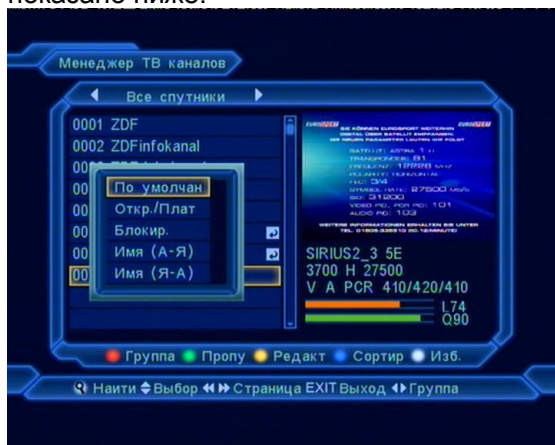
показано ниже:

Менеджер ТВ каналов

Все спутники

0001 ZDF
0002 ZDFinfokanal
00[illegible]
00
00
00
00
00

По умолчан
Откр./Плат
Блокир.
Имя (А-Я)
Имя (Я-А)

EUROSPORT
SIE KÖNNEN EUROSPORT WEITERHIN DIGITAL ÜBER SATELLIT EMPFANGEN. DIE NEUEN PARAMETER LAUTEN WIE FOLGT
SATELLIT: ASTRA 1 H
TRANSPONDER: 81
FREQUENZ: 11992,5 MHZ
POLARITY: HORIZONTAL
FEC: 3/4
SYMBOL RATE: 27500 MS/S
SID: 31200
VIDEO PID, PCR PID: 101
AUDIO PID: 103
WEITERE INFORMATIONEN ERHALTEN SIE UNTER TEL. 01805-338510 (0,12€/MINUTE)

SIRIUS2_3 5E
3700 H 27500
V A PCR 410/420/410
L74
Q90

Группа Пропу Редакт Сортир Изб.

Найти Выбор Страница EXIT Выход Группа